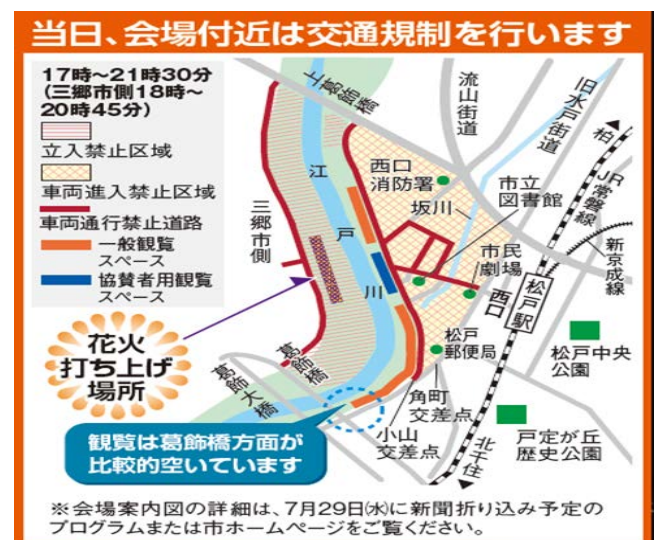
当日、会場付近は交通規制を行います

17時～21時30分
(三郷市側18時～20時45分)

立入禁止区域

車両進入禁止区域

車両通行禁止道路

一般観覧スペース

協賛者用観覧スペース

上葛飾橋

流山街道

旧水戸街道

柏

JR常磐線

新京成線

三郷市側

江戸川

西口消防署

坂川

市立図書館

市民劇場

西口

松戸駅

松戸郵便局

松戸中央公園

花火打ち上げ場所

葛飾橋

葛飾大橋

角町交差点

小山交差点

北千住

戸定が丘歴史公園

観覧は葛飾橋方面が比較的空いています

※会場案内図の詳細は、7月29日(水)に新聞折り込み予定のプログラムまたは市ホームページをご覧ください。